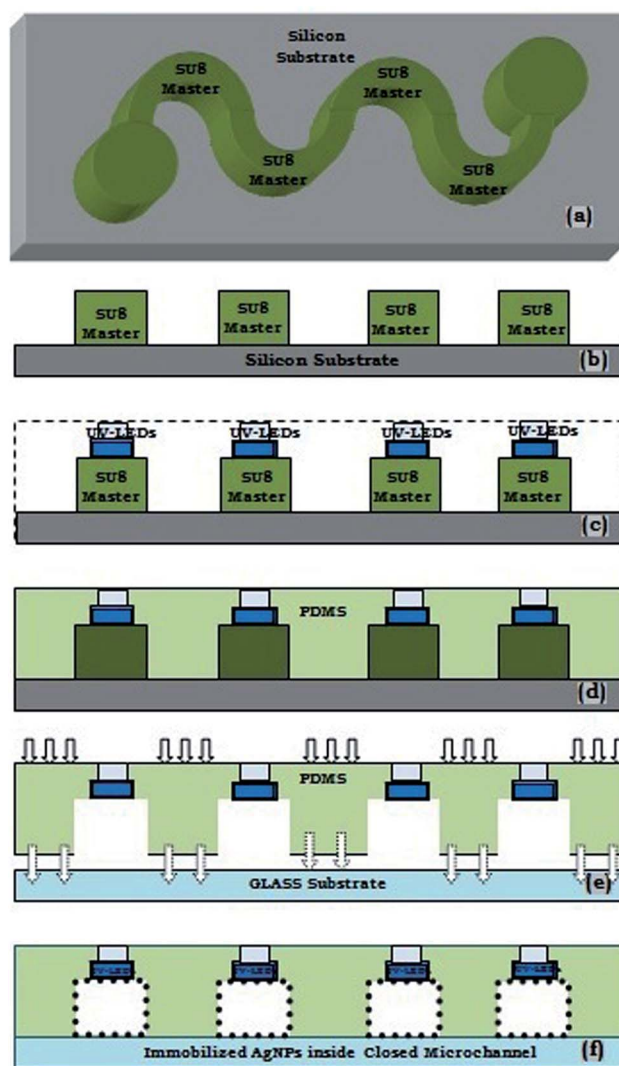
Silicon Substrate

SU8 Master

SU8 Master

SU8 Master

SU8 Master

(a)

SU8 Master

SU8 Master

SU8 Master

SU8 Master

Silicon Substrate

(b)

UV-LEDs

UV-LEDs

UV-LEDs

UV-LEDs

SU8 Master

SU8 Master

SU8 Master

SU8 Master

(c)

PDMS

(d)

PDMS

GLASS Substrate

(e)

UV-LED

UV-LED

UV-LED

UV-LED

Immobilized AgNPs inside Closed Microchannel

(f)